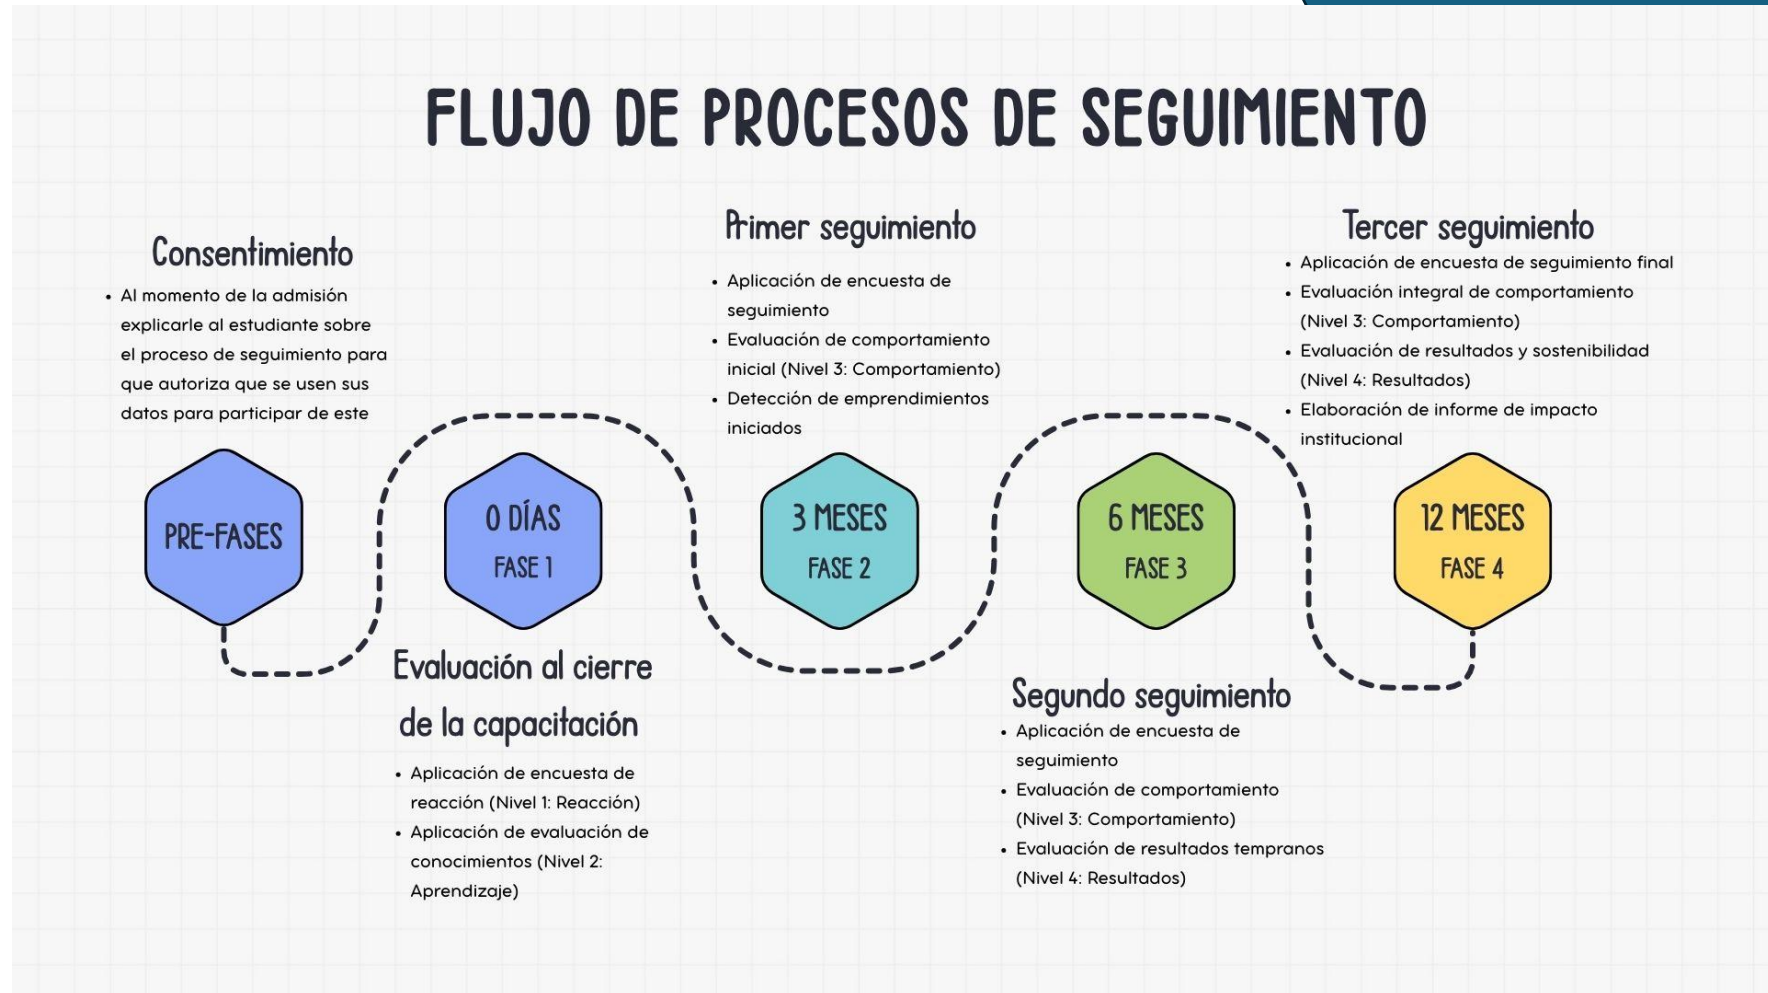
FLUJO DE PROCESOS DE SEGUIMIENTO

Consentimiento
- Al momento de la admisión explicarle al estudiante sobre el proceso de seguimiento para que autoriza que se usen sus datos para participar de este

PRE-FASES

0 DÍAS
FASE 1

Evaluación al cierre de la capacitación
- Aplicación de encuesta de reacción (Nivel 1: Reacción)
- Aplicación de evaluación de conocimientos (Nivel 2: Aprendizaje)

Primer seguimiento
- Aplicación de encuesta de seguimiento
- Evaluación de comportamiento inicial (Nivel 3: Comportamiento)
- Detección de emprendimientos iniciados

3 MESES
FASE 2

6 MESES
FASE 3

Segundo seguimiento
- Aplicación de encuesta de seguimiento
- Evaluación de comportamiento (Nivel 3: Comportamiento)
- Evaluación de resultados tempranos (Nivel 4: Resultados)

Tercer seguimiento
- Aplicación de encuesta de seguimiento final
- Evaluación integral de comportamiento (Nivel 3: Comportamiento)
- Evaluación de resultados y sostenibilidad (Nivel 4: Resultados)
- Elaboración de informe de impacto institucional

12 MESES
FASE 4